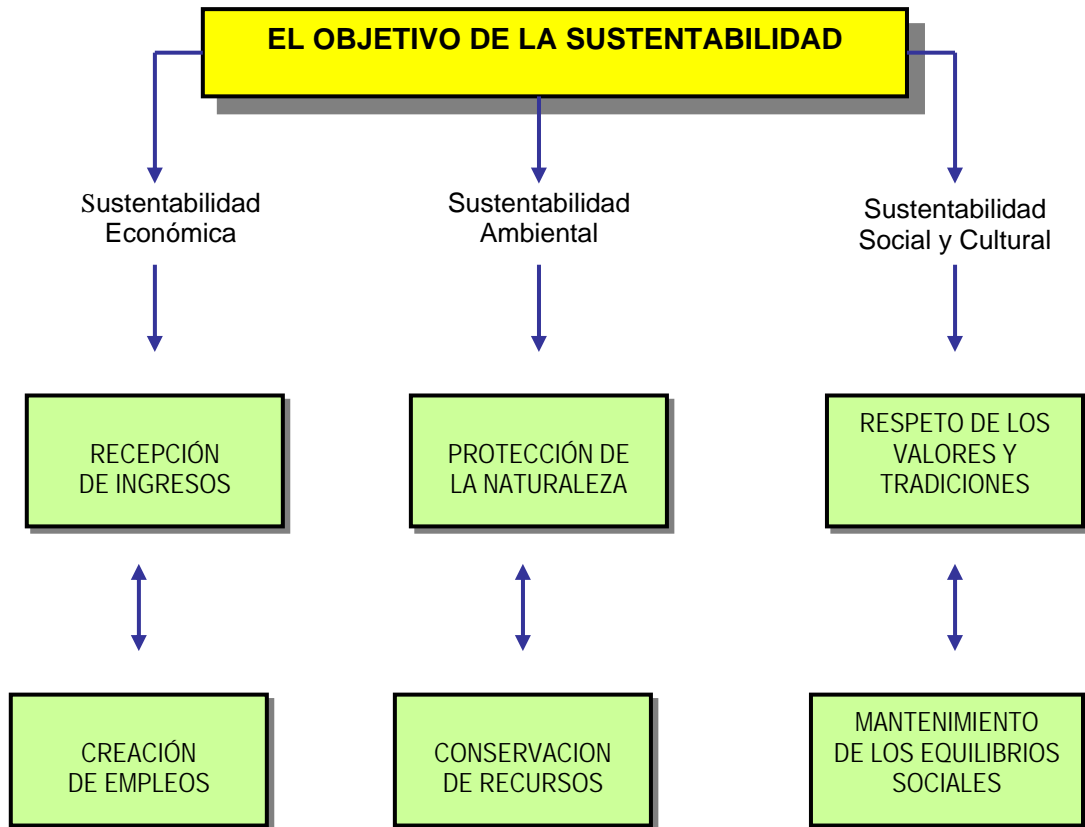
EL OBJETIVO DE LA SUSTENTABILIDAD

Sustentabilidad Económica

Sustentabilidad Ambiental

Sustentabilidad Social y Cultural

RECEPCIÓN DE INGRESOS

PROTECCIÓN DE LA NATURALEZA

RESPETO DE LOS VALORES Y TRADICIONES

CREACIÓN DE EMPLEOS

CONSERVACION DE RECURSOS

MANTENIMIENTO DE LOS EQUILIBRIOS SOCIALES